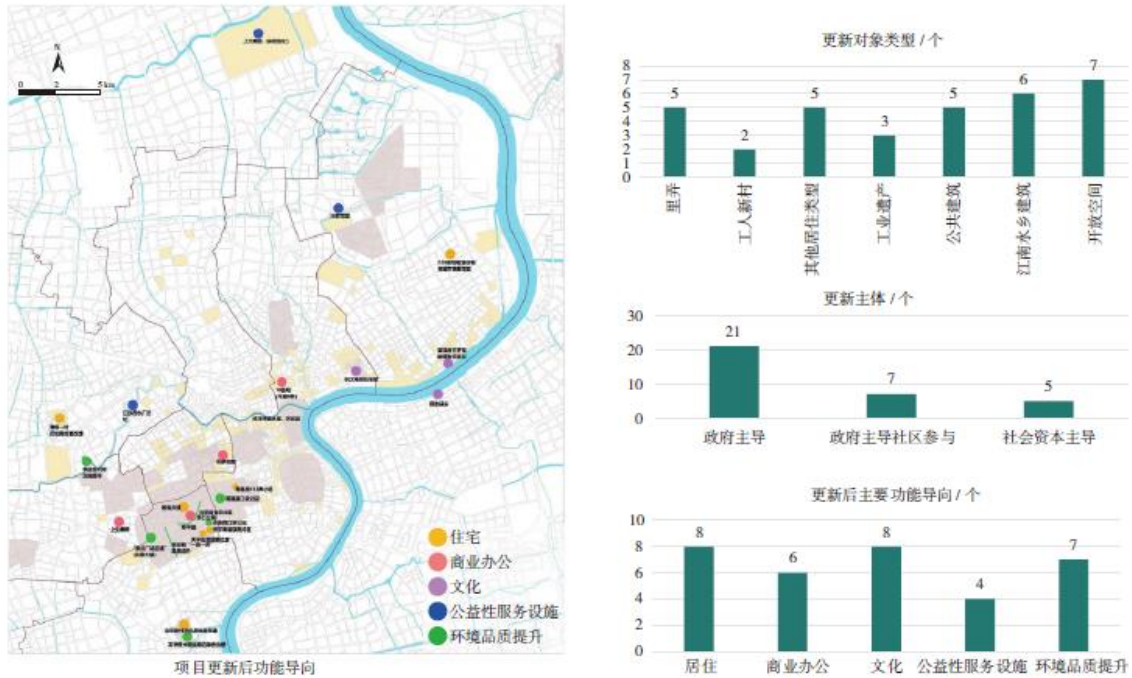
N

0 2 5 km

住宅
商业办公
文化
公益性服务设施
环境品质提升

项目更新后功能导向

更新对象类型 / 个

| 类型 | 数量 |
|---|---|
| 里弄 | 5 |
| 工人新村 | 2 |
| 其他居住类型 | 5 |
| 工业遗产 | 3 |
| 公共建筑 | 5 |
| 江南水乡建筑 | 6 |
| 开放空间 | 7 |

更新主体 / 个

| 主体 | 数量 |
|---|---|
| 政府主导 | 21 |
| 政府主导社区参与 | 7 |
| 社会资本主导 | 5 |

更新后主要功能导向 / 个

| 功能 | 数量 |
|---|---|
| 居住 | 8 |
| 商业办公 | 6 |
| 文化 | 8 |
| 公益性服务设施 | 4 |
| 环境品质提升 | 7 |